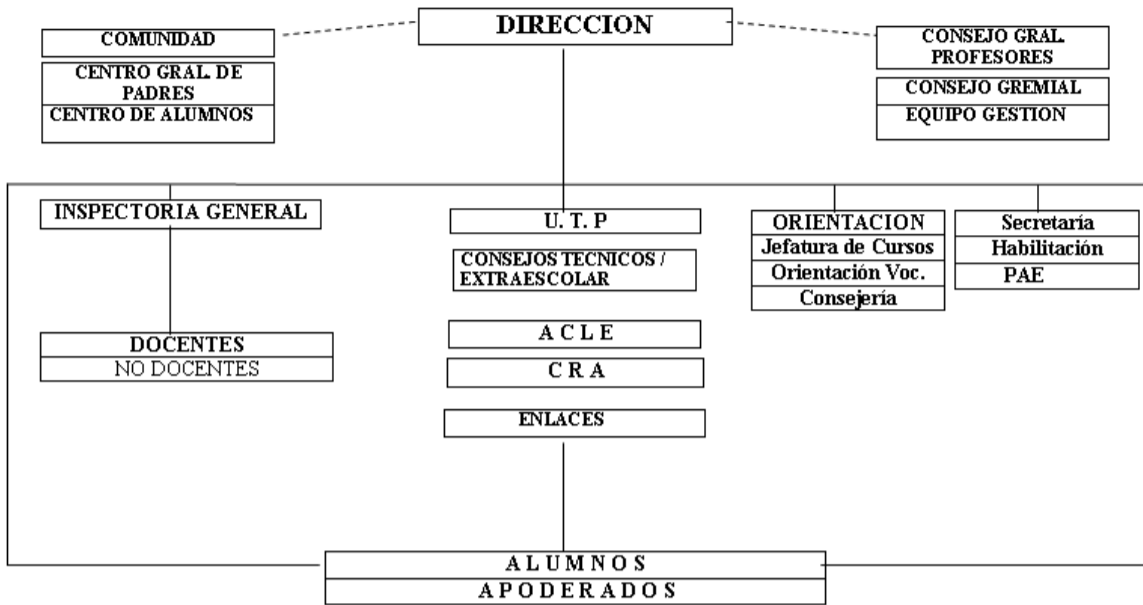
DIRECCION

COMUNIDAD

CENTRO GRAL. DE PADRES
CENTRO DE ALUMNOS

CONSEJO GRAL. PROFESORES

CONSEJO GREMIAL
EQUIPO GESTION

INSPECTORIA GENERAL

DOCENTES
NO DOCENTES

U. T. P

CONSEJOS TECNICOS / EXTRAESCOLAR

A C L E

C R A

ENLACES

ORIENTACION
Jefatura de Cursos
Orientación Voc.
Consejería

Secretaría
Habilitación
PAE

A L U M N O S
A P O D E R A D O S